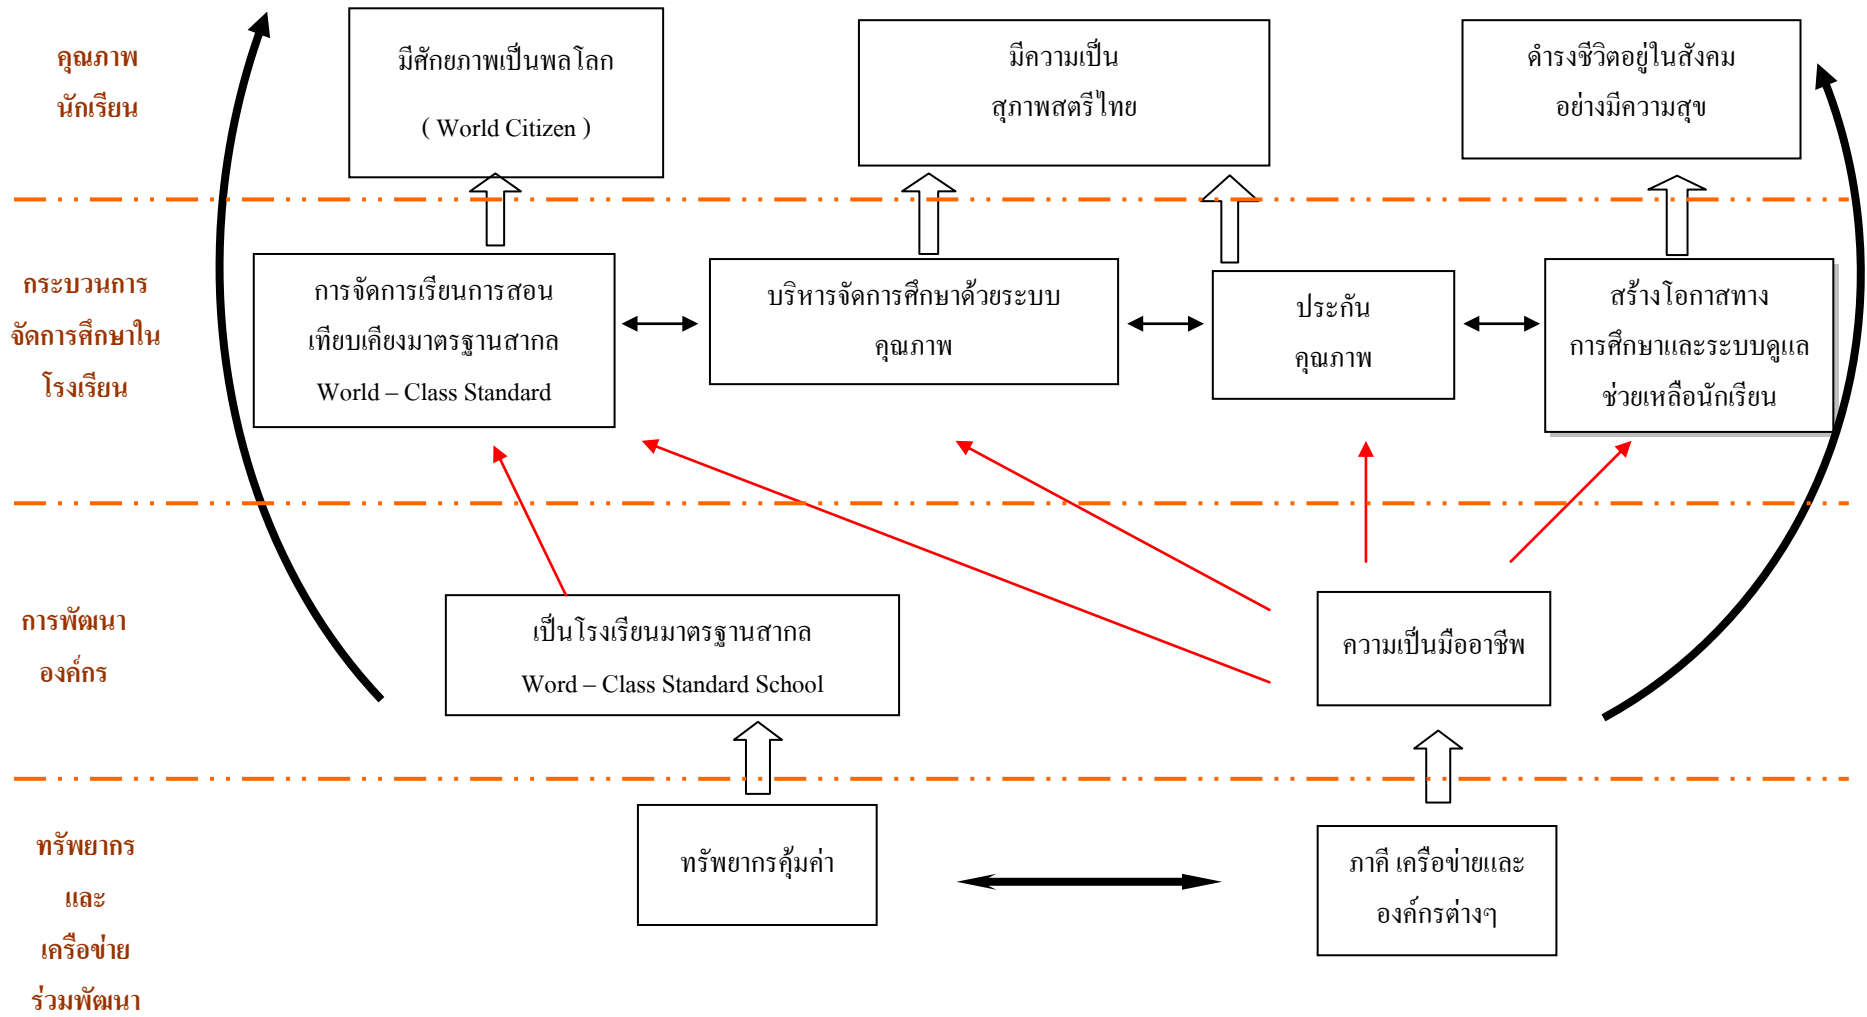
คุณภาพ
นักเรียน

มีศักยภาพเป็นพลโลก
( World Citizen )

มีความเป็น
สุภาพสตรีไทย

ดำรงชีวิตอยู่ในสังคม
อย่างมีความสุข

กระบวนการ
จัดการศึกษาใน
โรงเรียน

การจัดการเรียนการสอน
เทียบเคียงมาตรฐานสากล
World – Class Standard

บริหารจัดการศึกษาด้วยระบบ
คุณภาพ

ประกัน
คุณภาพ

สร้างโอกาสทาง
การศึกษาและระบบดูแล
ช่วยเหลือนักเรียน

การพัฒนา
องค์กร

เป็นโรงเรียนมาตรฐานสากล
Word – Class Standard School

ความเป็นมืออาชีพ

ทรัพยากร
และ
เครือข่าย
ร่วมพัฒนา

ทรัพยากรคุ้มค่า

ภาคี เครือข่ายและ
องค์กรต่างๆ